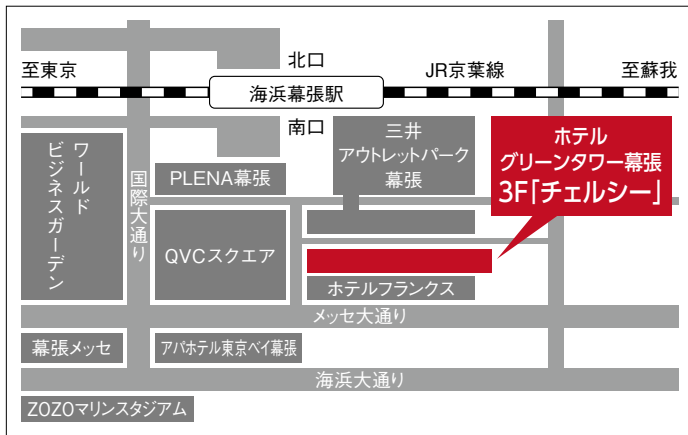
至東京

北口

JR京葉線

至蘇我

海浜幕張駅

南口

三井
アウトレットパーク
幕張

ホテル
グリーンタワー幕張
3F「チェルシー」

ワールド
ビジネスガーデン

国際大通り

PLENA幕張

QVCスクエア

ホテルフランクス

メッセ大通り

幕張メッセ

アパホテル東京ベイ幕張

海浜大通り

ZOZOマリンスタジアム